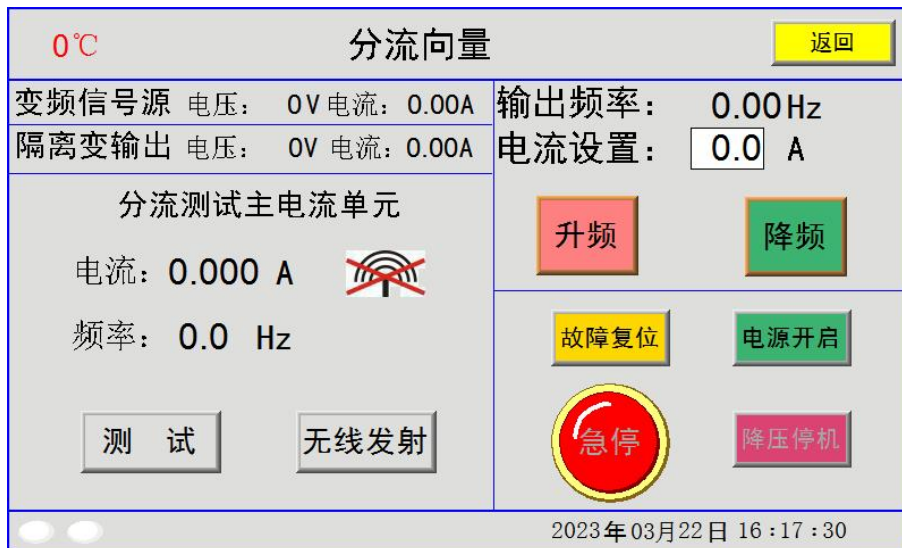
0℃

分流向量

返回

变频信号源 电压： 0V 电流：0.00A

隔离变输出 电压： 0V 电流：0.00A

输出频率： 0.00Hz

电流设置： 0.0 A

分流测试主电流单元

电流：0.000 A

频率： 0.0 Hz

升频

降频

故障复位

电源开启

急停

降压停机

测 试

无线发射

2023年03月22日 16：17：30